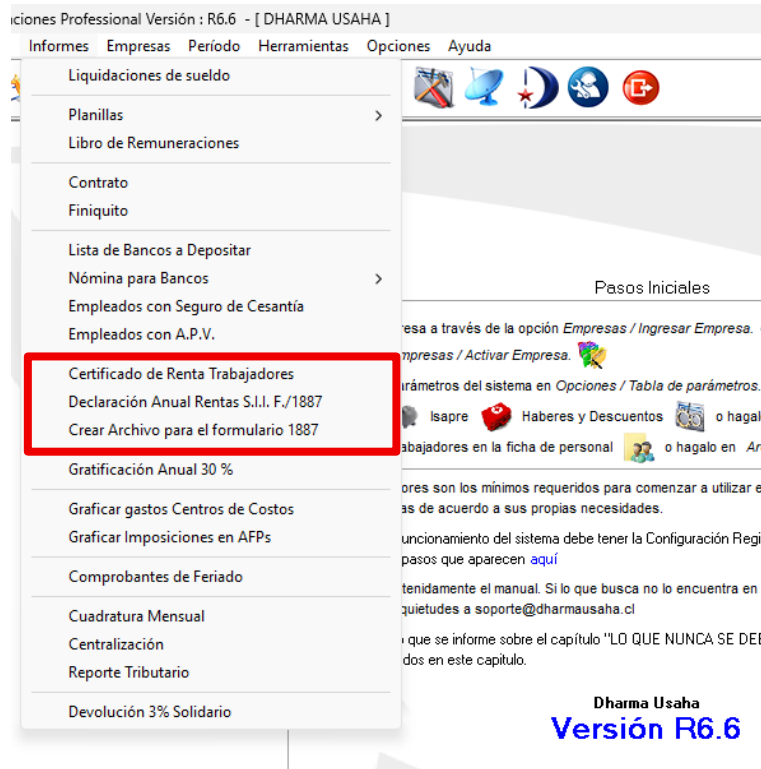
ciones Professional Versión : R6.6 - [ DHARMA USAHA ]

Informes Empresas Período Herramientas Opciones Ayuda

Liquidaciones de sueldo

Planillas
Libro de Remuneraciones

Contrato
Finiquito

Lista de Bancos a Depositar
Nómina para Bancos
Empleados con Seguro de Cesantía
Empleados con A.P.V.

Certificado de Renta Trabajadores
Declaración Anual Rentas S.I.I. F./1887
Crear Archivo para el formulario 1887

Gratificación Anual 30 %

Graficar gastos Centros de Costos
Graficar Imposiciones en AFPs

Comprobantes de Feriado

Cuadratura Mensual
Centralización
Reporte Tributario

Devolución 3% Solidario

Pasos Iniciales

resa a través de la opción *Empresas / Ingresar Empresa.*

mpresas / Activar Empresa.

rámetros del sistema en *Opciones / Tabla de parámetros.*

Isapre Haberes y Descuentos o hagal

abajadores en la ficha de personal o hagalo en Ar

ores son los mínimos requeridos para comenzar a utilizar e as de acuerdo a sus propias necesidades.

uncionamiento del sistema debe tener la Configuración Regi pasos que aparecen aquí

tenidamente el manual. Si lo que busca no lo encuentra en quietudes a soporte@dharmausaha.cl

que se informe sobre el capítulo "LO QUE NUNCA SE DEB dos en este capitulo.

Dharma Usaha
Versión R6.6